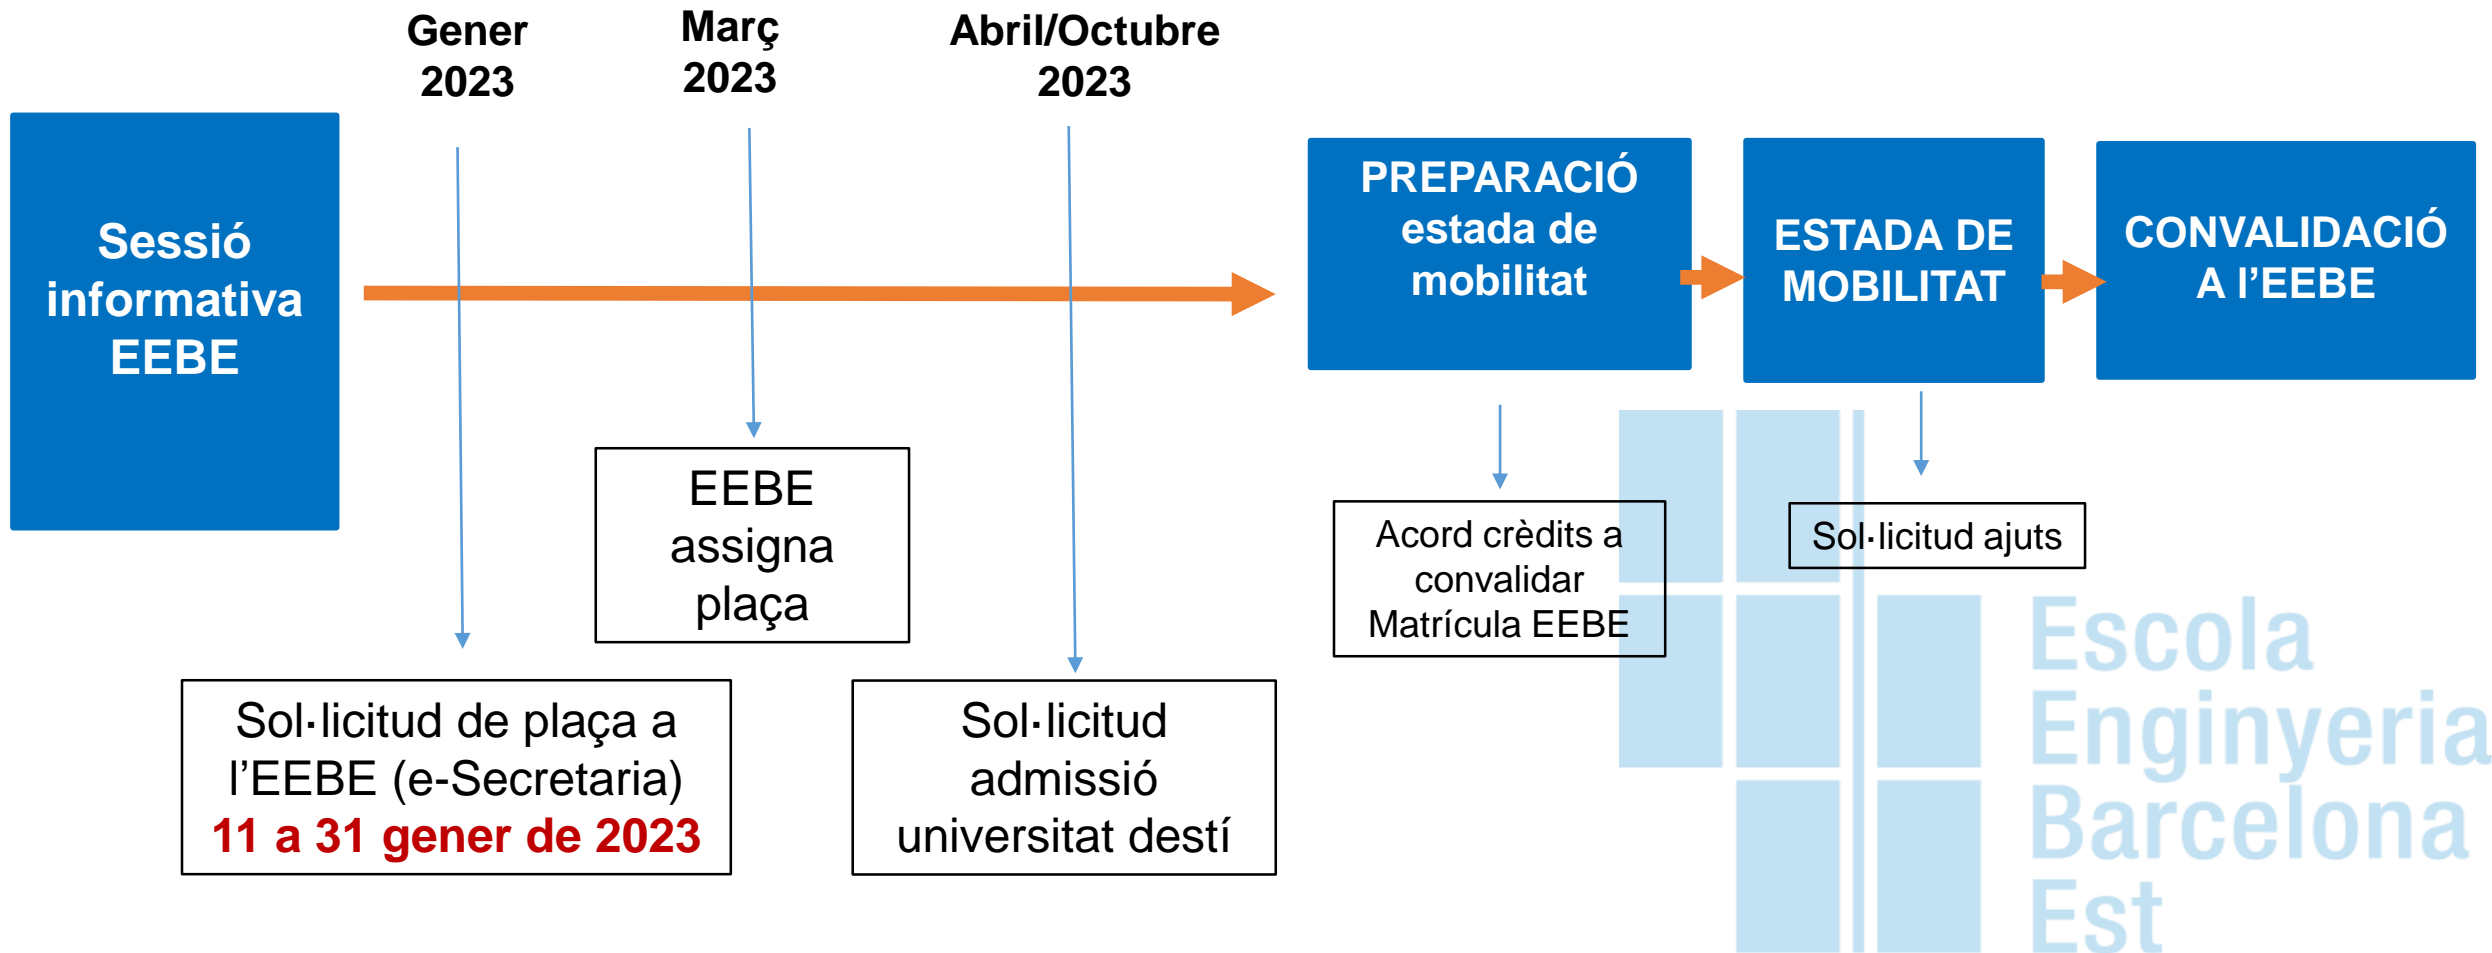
Sessió informativa EEBE

Gener 2023

Març 2023

Abril/Octubre 2023

Sol·licitud de plaça a l'EEBE (e-Secretaria) 11 a 31 gener de 2023

EEBE assigna plaça

Sol·licitud admissió universitat destí

PREPARACIÓ estada de mobilitat

ESTADA DE MOBILITAT

CONVALIDACIÓ A l'EEBE

Acord crèdits a convalidar Matrícula EEBE

Sol·licitud ajuts

Escola Enginyeria Barcelona Est